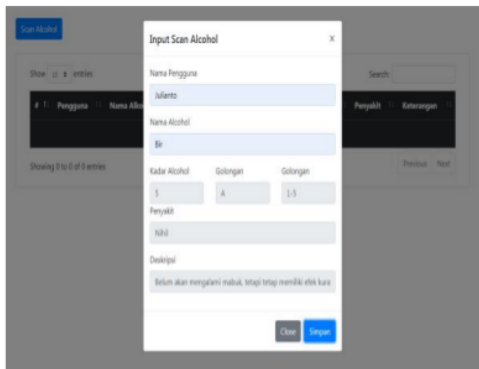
Scan Alcohol

Show 10 entries

Search:

| # | Pengguna | Nama Alko | Penyakit | Keterangan |
|---|---|---|---|---|

Showing 0 to 0 of 0 entries

Previous Next

Input Scan Alcohol

×

Nama Pengguna

Juliento

Nama Alcohol

Bir

Kadar Alcohol

5

Golongan

A

Golongan

1-5

Penyakit

Nihil

Deskripsi

Belum akan mengalami mabuk, tetapi tetap memiliki efek kura

Close

Simpan